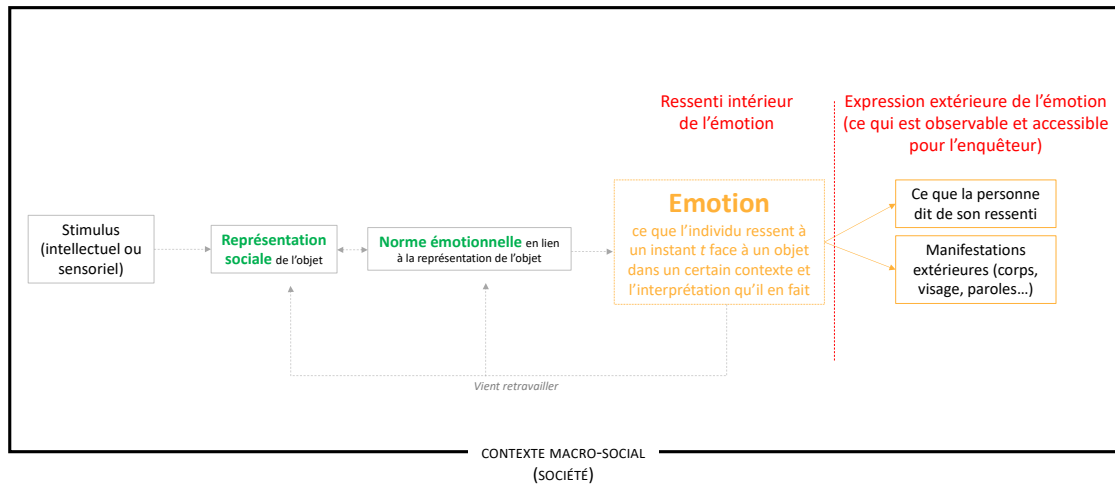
Ressenti intérieur de l'émotion

Expression extérieure de l'émotion (ce qui est observable et accessible pour l'enquêteur)

Stimulus (intellectuel ou sensoriel)

Représentation sociale de l'objet

Norme émotionnelle en lien à la représentation de l'objet

Emotion
ce que l'individu ressent à un instant $t$ face à un objet dans un certain contexte et l'interprétation qu'il en fait

Ce que la personne dit de son ressenti

Manifestations extérieures (corps, visage, paroles…)

Vient retravailler

CONTEXTE MACRO-SOCIAL (SOCIÉTÉ)